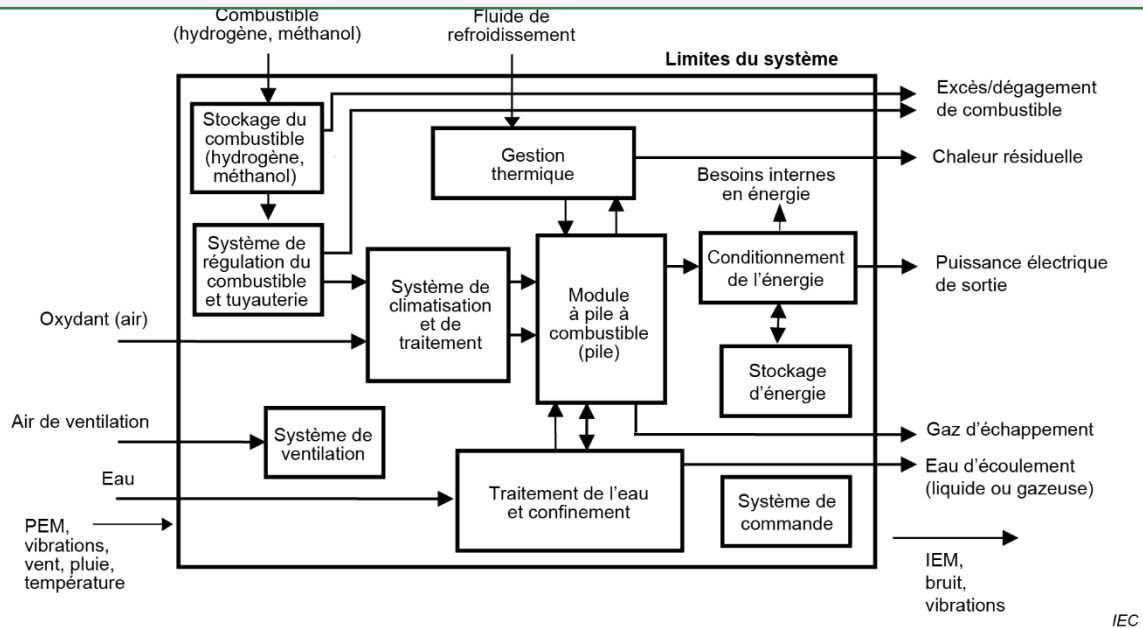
Combustible (hydrogène, méthanol)

Fluide de refroidissement

Limites du système

Excès/dégagement de combustible

Stockage du combustible (hydrogène, méthanol)

Gestion thermique

Chaleur résiduelle

Besoins internes en énergie

Système de régulation du combustible et tuyauterie

Système de climatisation et de traitement

Module à pile à combustible (pile)

Conditionnement de l’énergie

Puissance électrique de sortie

Oxydant (air)

Stockage d’énergie

Air de ventilation

Système de ventilation

Gaz d’échappement

Eau

Traitement de l’eau et confinement

Eau d’écoulement (liquide ou gazeuse)

Système de commande

PEM, vibrations, vent, pluie, température

IEM, bruit, vibrations

IEC